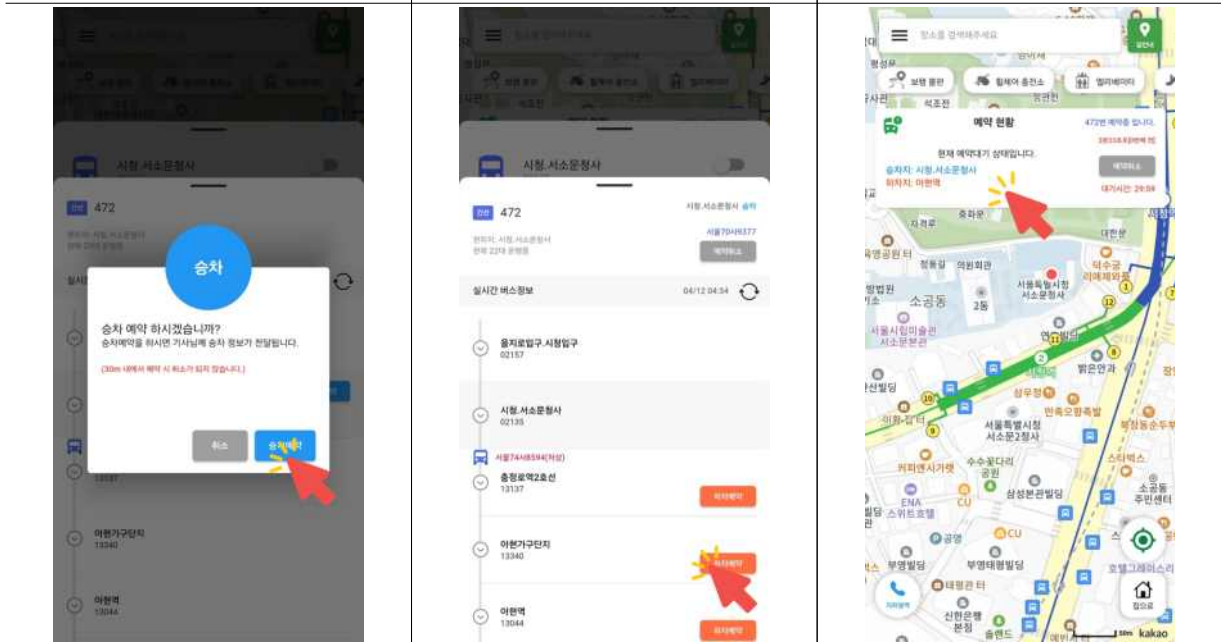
시청.서소문청사

472

승차

승차 예약 하시겠습니까?

승차예약을 하시면 기사님께 승차 정보가 전달됩니다.

(30m 내에서 예약 시 취소가 되지 않습니다.)

취소

승차예약

아현가구단지

13340

아현역

13044

시청.서소문청사

472

시청.서소문청사 승차

서울70사6377

예약취소

실시간 버스정보

04/12 04:34

을지로입구.시청입구

02157

시청.서소문청사

02135

서울74사8594(저상)

충정로역2호선

13137

하차예약

아현가구단지

13340

하차예약

아현역

13044

하차예약

장소를 검색해주세요

보행 꿀팁

휠체어 충전소

엘리베이터

예약 현황

472번 예약중 입니다.

현재 예약대기 상태입니다.

승차지: 시청.서소문청사

하차지: 아현역

예약취소

대기시간: 29:04

석조전

대한문

덕수궁

정동길

의원회관

서울특별시청 서소문청사

소공동

2동

서울시립미술관 서소문본관

방법원

영공원 터

밝은안과

상우정

이화-칼터

한옥오향족발

서울특별시청 서소문2청사

커피앤시가렛

수수꽃다리 공원

삼성본관빌딩

스타벅스

소공동 주민센터

ENA 스위트호텔

CU

부영태평빌딩

호텔그레이스리

태평관 터

신한은행 본점

집으로

kakao

50m